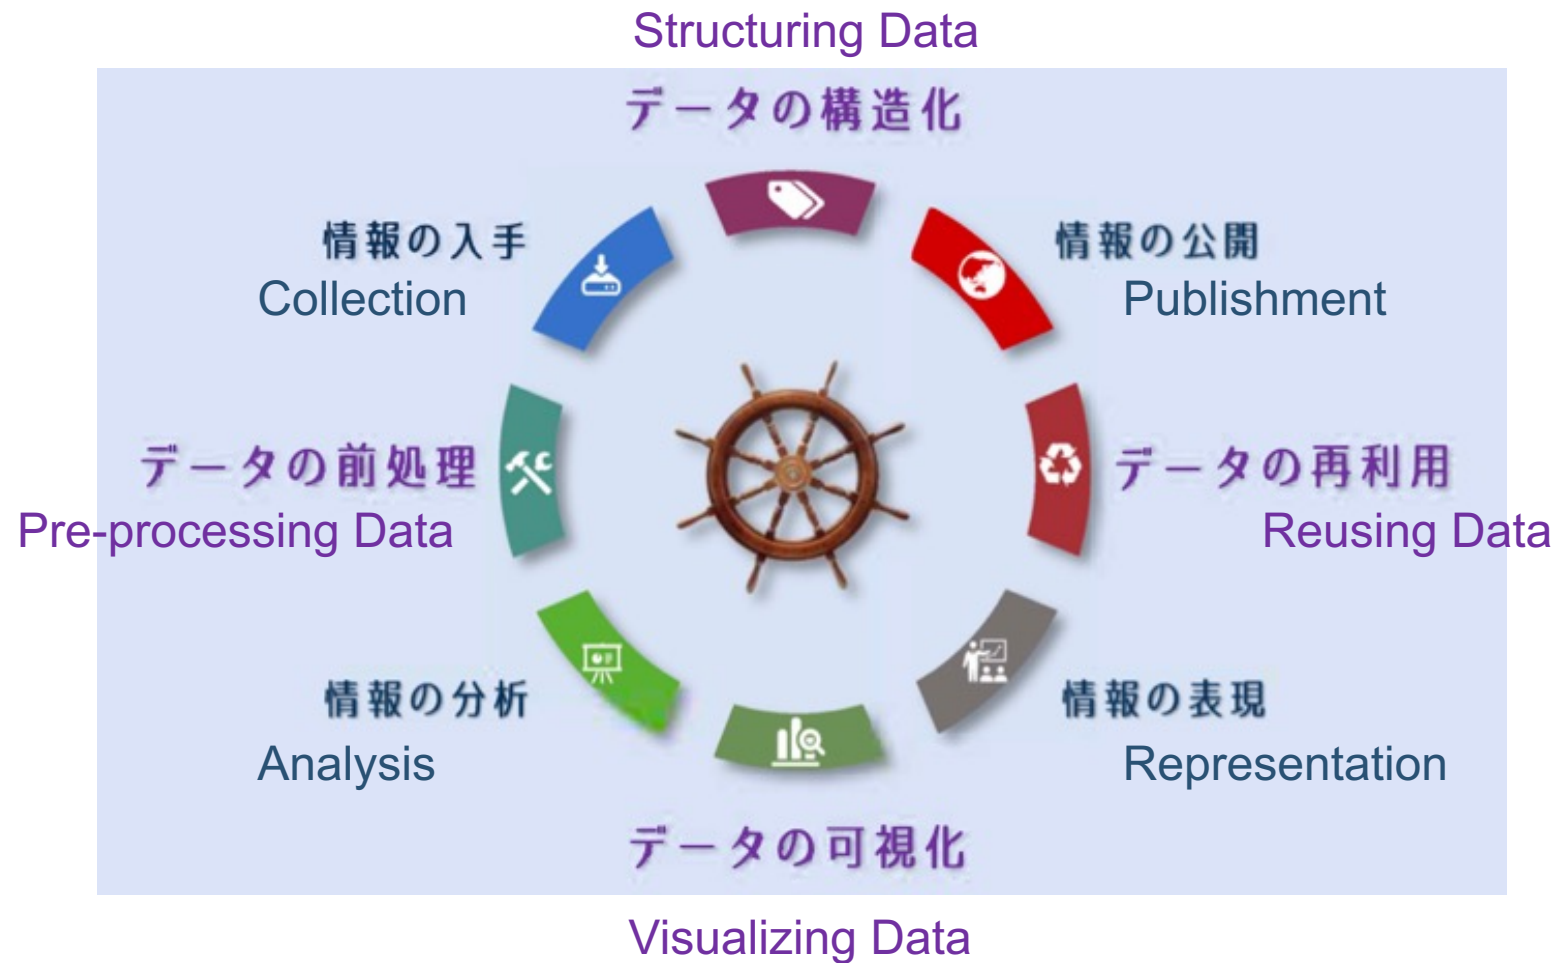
Structuring Data

データの構造化

情報の入手
Collection

情報の公開
Publishment

データの前処理
Pre-processing Data

データの再利用
Reusing Data

情報の分析
Analysis

情報の表現
Representation

データの可視化

Visualizing Data